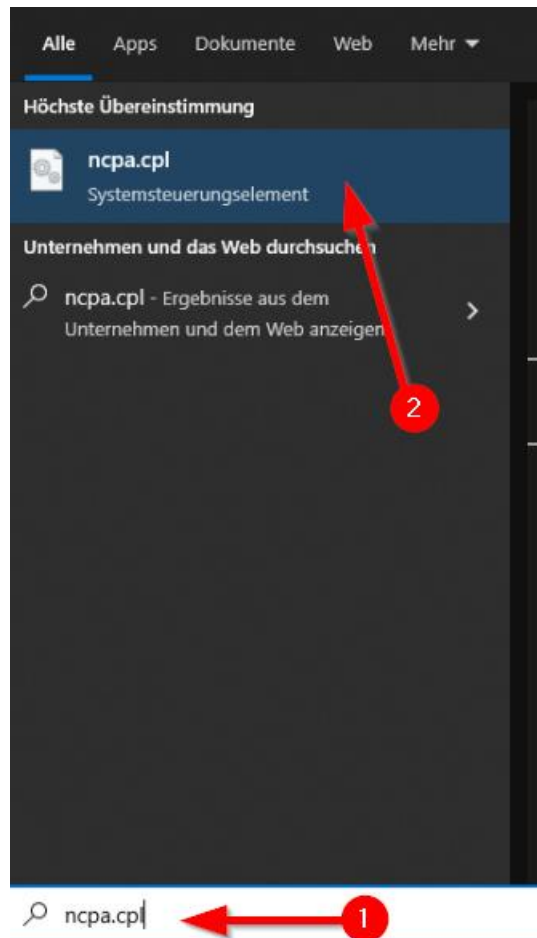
Alle Apps Dokumente Web Mehr

Höchste Übereinstimmung

ncpa.cpl
Systemsteuerungselement

Unternehmen und das Web durchsuchen

ncpa.cpl - Ergebnisse aus dem Unternehmen und dem Web anzeigen

2

ncpa.cpl

1